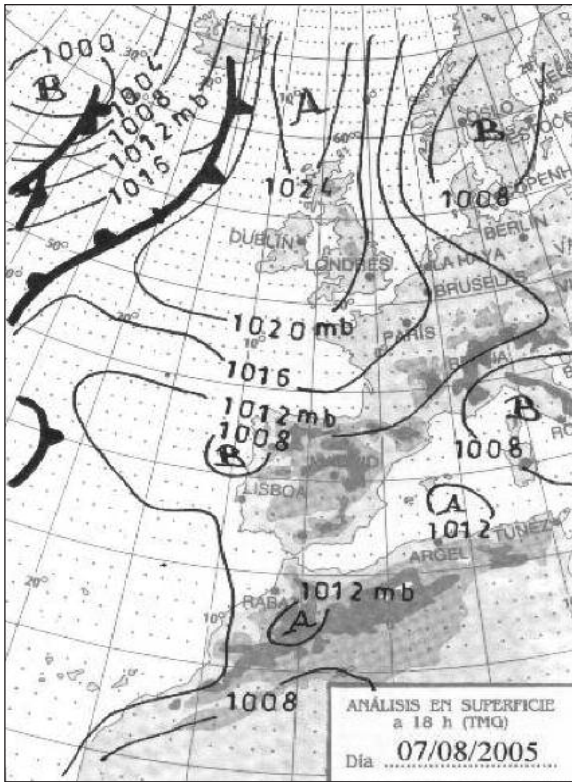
1000
B
1004
1008
1012 mb
1016
A
1024
B
OSLO
ESTOCOLMO
COPENHAGUE
1008
BERLIN
DUBLIN
LONDRES
LA HAYA
BRUSELAS
PARIS
1020 mb
1016
1012 mb
1008
B
B
1008
MADRID
LISBOA
A
1012
TUNEZ
ARGEL
RABAT
1012 mb
A
1008
ANÁLISIS EN SUPERFICIE
a 18 h (TMG)
Día 07/08/2005